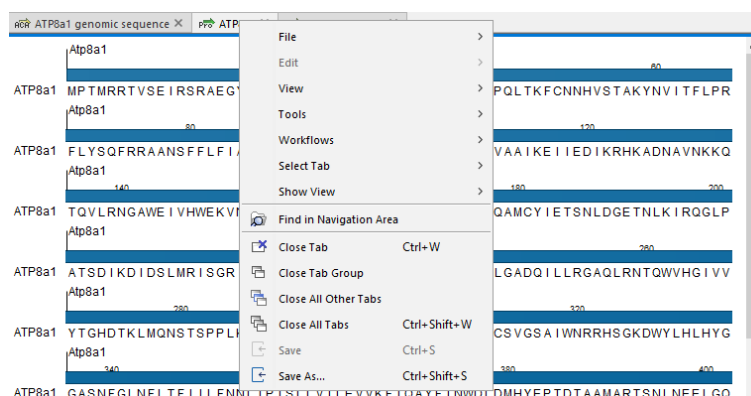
ATP8a1 genomic sequence ✕ ATP

Atp8a1
ATP8a1 MPTMRRTVSE IRSRAEG PQLTKFCNNHVSTAKYNVITFLPR
60
Atp8a1
80 120
ATP8a1 FLYSQFRRAANSFFLFI VAAIKEIIEDIKRHKADNAVNKKQ
Atp8a1
140 180 200
ATP8a1 TQVLRNGAWEIVHWEKV QAMCYIETSNLDGETNLKIRQGLP
Atp8a1
260
ATP8a1 ATSDIKDIDSLMRISGR LGADQILLRGAQLRNTQWVHGIVV
Atp8a1
280 320
ATP8a1 YTGHDTKLMQNSTSPPL CSVGSAIWNRRHSGKDWYLHLHYG
Atp8a1
340 380 400
ATP8a1 GASNEGLNFLTFIILFNN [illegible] DMHYEPTDTAAMARTSNLNEELGQ

File
Edit
View
Tools
Workflows
Select Tab
Show View
Find in Navigation Area
Close Tab Ctrl+W
Close Tab Group
Close All Other Tabs
Close All Tabs Ctrl+Shift+W
Save Ctrl+S
Save As... Ctrl+Shift+S